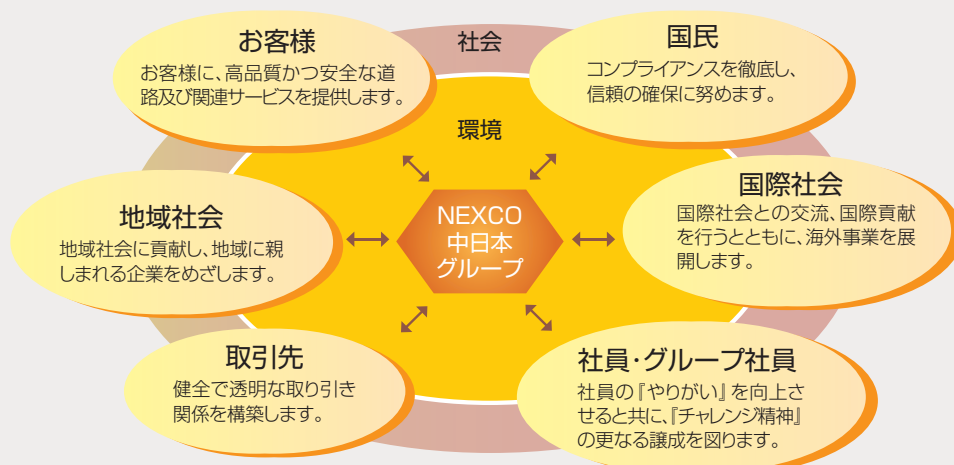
社会

環境

NEXCO
中日本
グループ

お客様
お客様に、高品質かつ安全な道路及び関連サービスを提供します。

国民
コンプライアンスを徹底し、信頼の確保に努めます。

地域社会
地域社会に貢献し、地域に親しまれる企業をめざします。

国際社会
国際社会との交流、国際貢献を行うとともに、海外事業を展開します。

取引先
健全で透明な取り引き関係を構築します。

社員・グループ社員
社員の『やりがい』を向上させると共に、『チャレンジ精神』の更なる醸成を図ります。